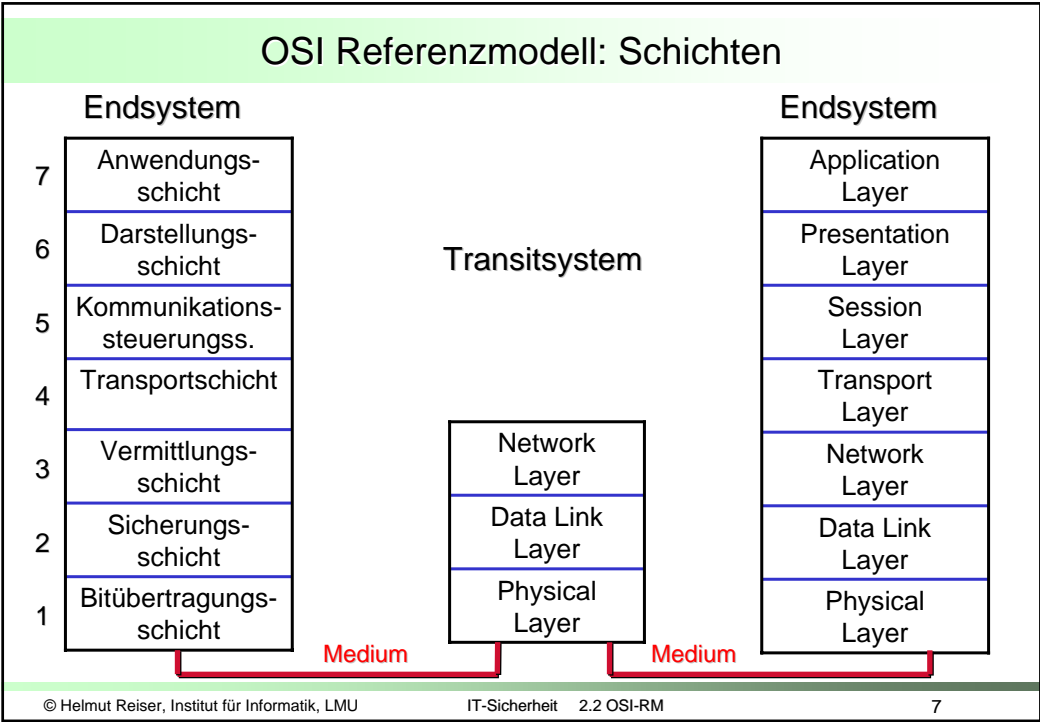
OSI Referenzmodell: Schichten

Endsystem

7 Anwendungsschicht
6 Darstellungsschicht
5 Kommunikationssteuerungss.
4 Transportschicht
3 Vermittlungsschicht
2 Sicherungsschicht
1 Bitübertragungsschicht

Transitsystem

Network Layer
Data Link Layer
Physical Layer

Endsystem

Application Layer
Presentation Layer
Session Layer
Transport Layer
Network Layer
Data Link Layer
Physical Layer

Medium

Medium

© Helmut Reiser, Institut für Informatik, LMU IT-Sicherheit 2.2 OSI-RM 7